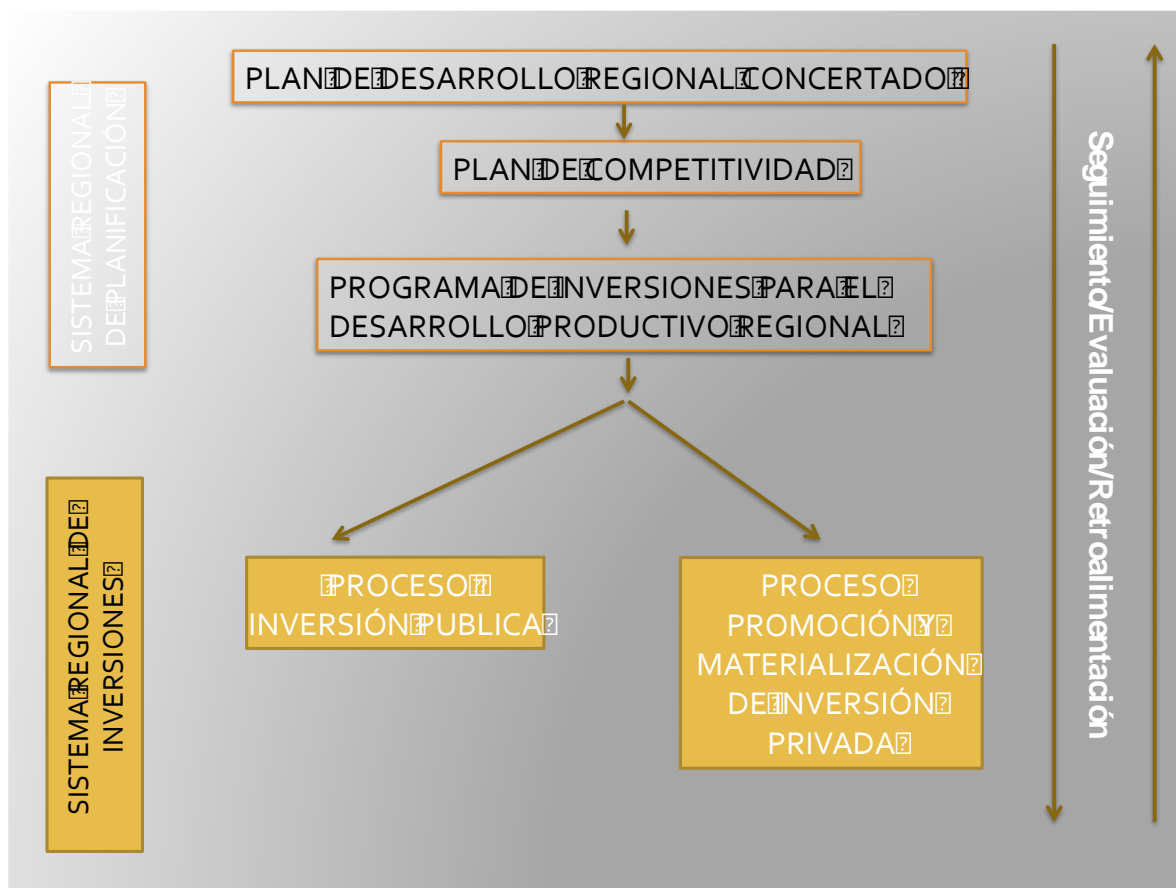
SISTEMA REGIONAL DE PLANIFICACIÓN

PLAN DE DESARROLLO REGIONAL CONCERTADO

PLAN DE COMPETITIVIDAD

PROGRAMA DE INVERSIONES PARA EL DESARROLLO PRODUCTIVO REGIONAL

SISTEMA REGIONAL DE INVERSIONES

PROCESO INVERSIÓN PUBLICA

PROCESO PROMOCIÓN Y MATERIALIZACIÓN DE INVERSIÓN PRIVADA

Seguimiento/Evaluación/Retroalimentación